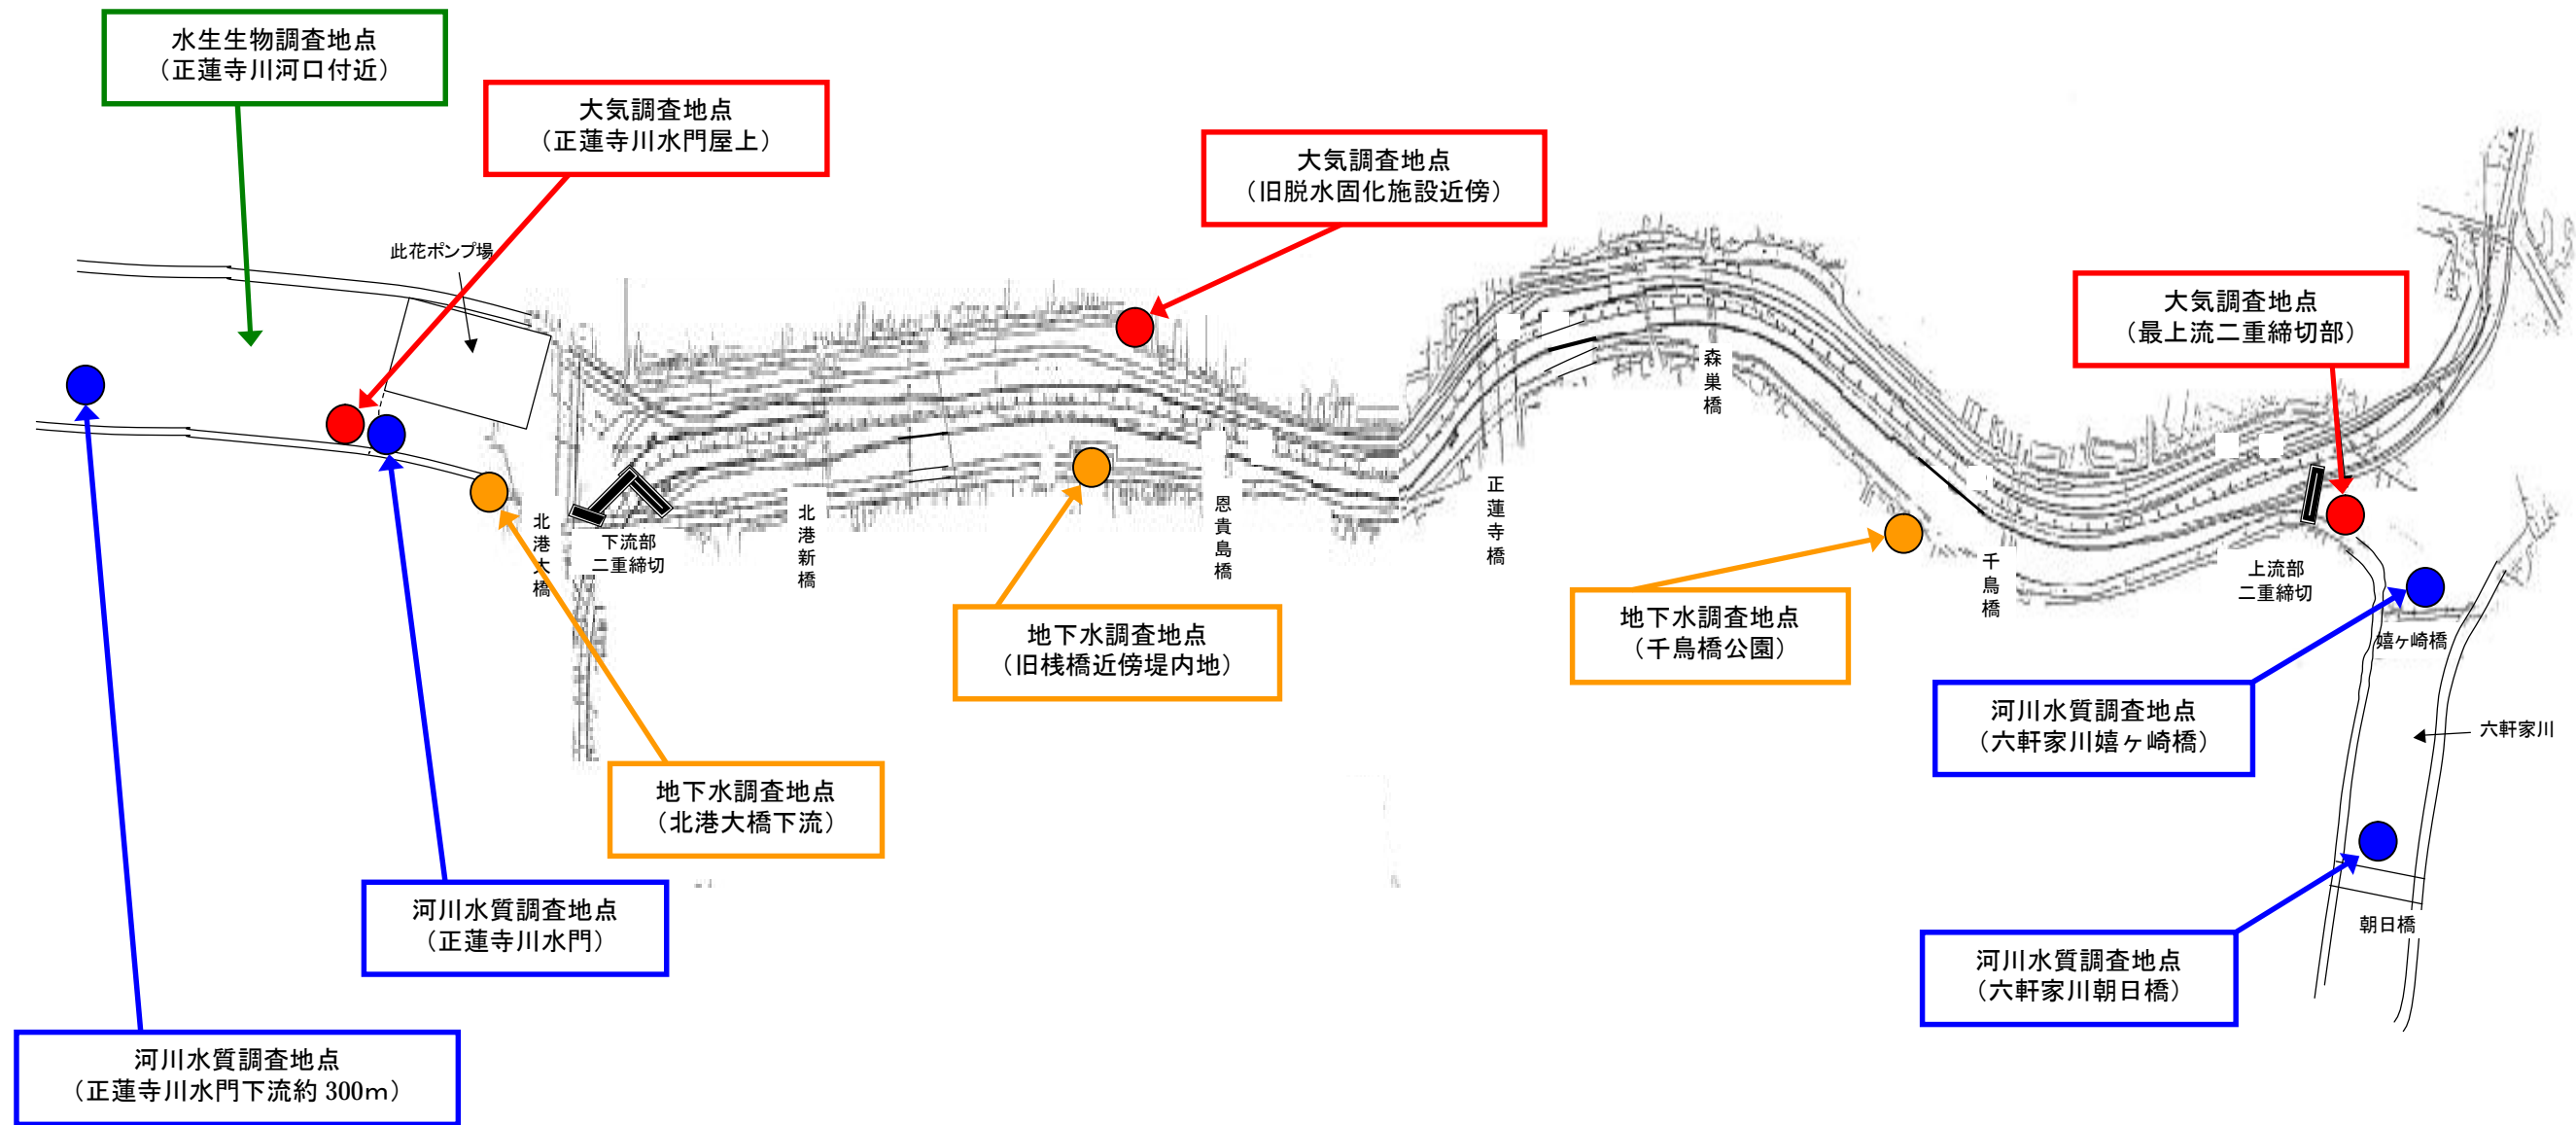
水生生物調査地点
（正蓮寺川河口付近）

大気調査地点
（正蓮寺川水門屋上）

大気調査地点
（旧脱水固化施設近傍）

大気調査地点
（最上流二重締切部）

此花ポンプ場

北港大橋

下流部
二重締切

北港新橋

恩貴島橋

正蓮寺橋

森巣橋

千鳥橋

上流部
二重締切

嬉ヶ崎橋

六軒家川

朝日橋

地下水調査地点
（旧桟橋近傍堤内地）

地下水調査地点
（千鳥橋公園）

地下水調査地点
（北港大橋下流）

河川水質調査地点
（六軒家川嬉ヶ崎橋）

河川水質調査地点
（正蓮寺川水門）

河川水質調査地点
（六軒家川朝日橋）

河川水質調査地点
（正蓮寺川水門下流約 300m）